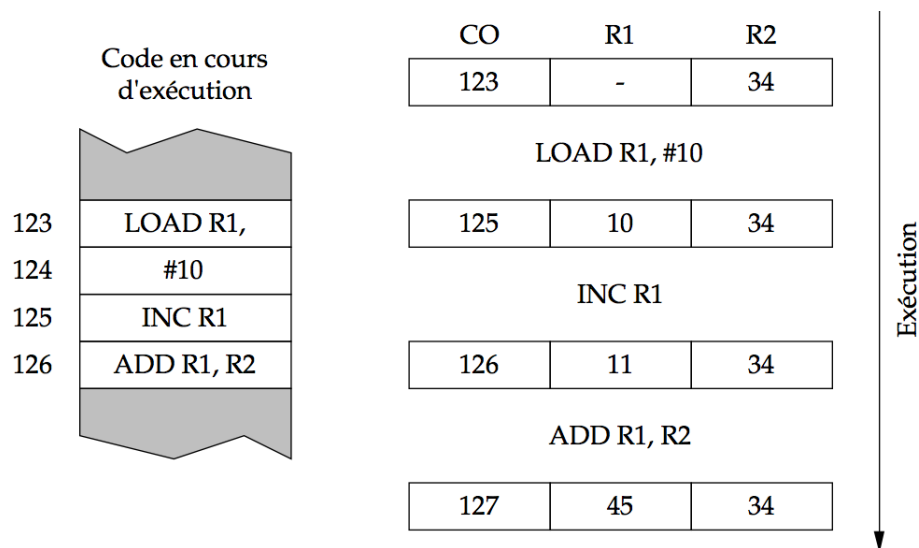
Code en cours d'exécution

| 123 | LOAD R1, |
|---|---|
| 124 | #10 |
| 125 | INC R1 |
| 126 | ADD R1, R2 |

| CO | R1 | R2 |
|---|---|---|
| 123 | - | 34 |

LOAD R1, #10

| CO | R1 | R2 |
|---|---|---|
| 125 | 10 | 34 |

INC R1

| CO | R1 | R2 |
|---|---|---|
| 126 | 11 | 34 |

ADD R1, R2

| CO | R1 | R2 |
|---|---|---|
| 127 | 45 | 34 |

Exécution